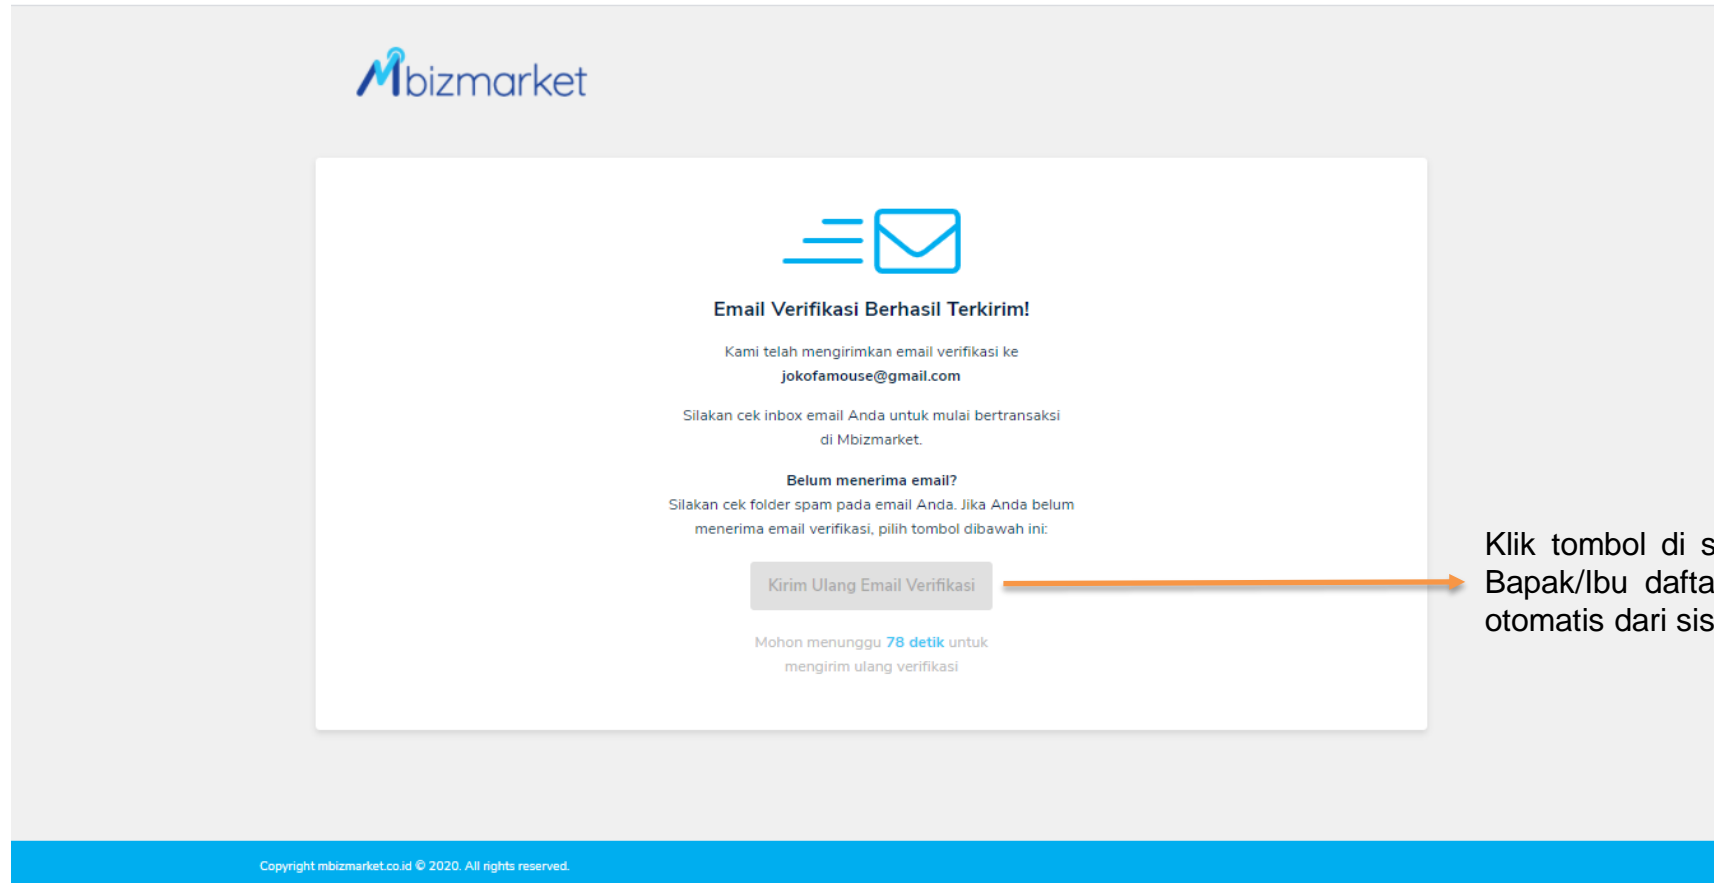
Mbizmarket

Email Verifikasi Berhasil Terkirim!

Kami telah mengirimkan email verifikasi ke jokofamouse@gmail.com

Silakan cek inbox email Anda untuk mulai bertransaksi di Mbizmarket.

Belum menerima email?
Silakan cek folder spam pada email Anda. Jika Anda belum menerima email verifikasi, pilih tombol dibawah ini:

Kirim Ulang Email Verifikasi

Mohon menunggu 78 detik untuk mengirim ulang verifikasi

Klik tombol di s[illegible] Bapak/Ibu dafta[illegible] otomatis dari sis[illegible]

Copyright mbizmarket.co.id © 2020. All rights reserved.